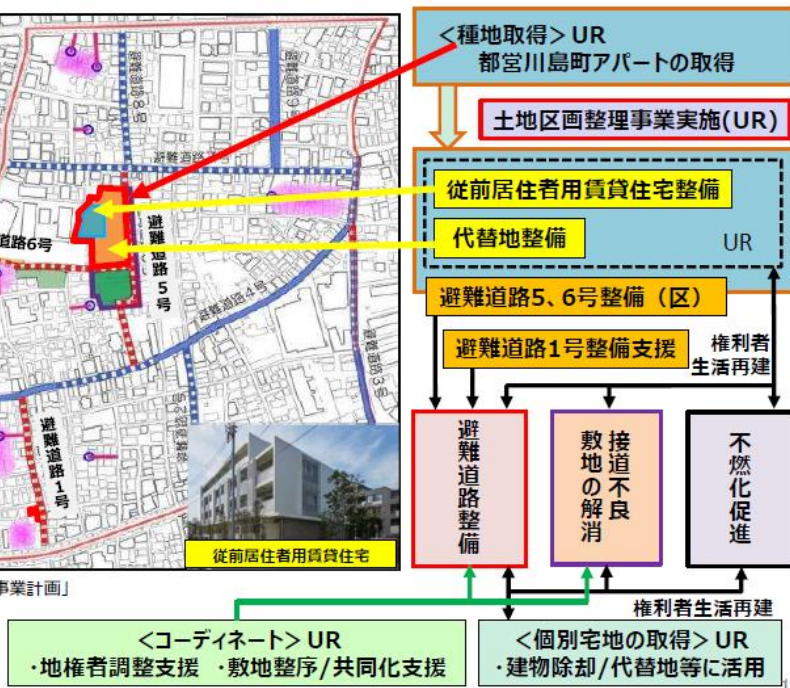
＜種地取得＞UR
都営川島町アパートの取得

土地区画整理事業実施(UR)

従前居住者用賃貸住宅整備

代替地整備

UR

避難道路5、6号整備（区）

避難道路1号整備支援

権利者生活再建

避難道路整備

接道不良敷地の解消

不燃化促進

権利者生活再建

＜コーディネート＞UR
・地権者調整支援　・敷地整序/共同化支援

＜個別宅地の取得＞UR
・建物除却/代替地等に活用

避難道路8号

避難道路9号

避難道路7号

避難道路6号

避難道路5号

避難道路4号

避難道路3号

避難道路2号

避難道路1号

従前居住者用賃貸住宅

事業計画」